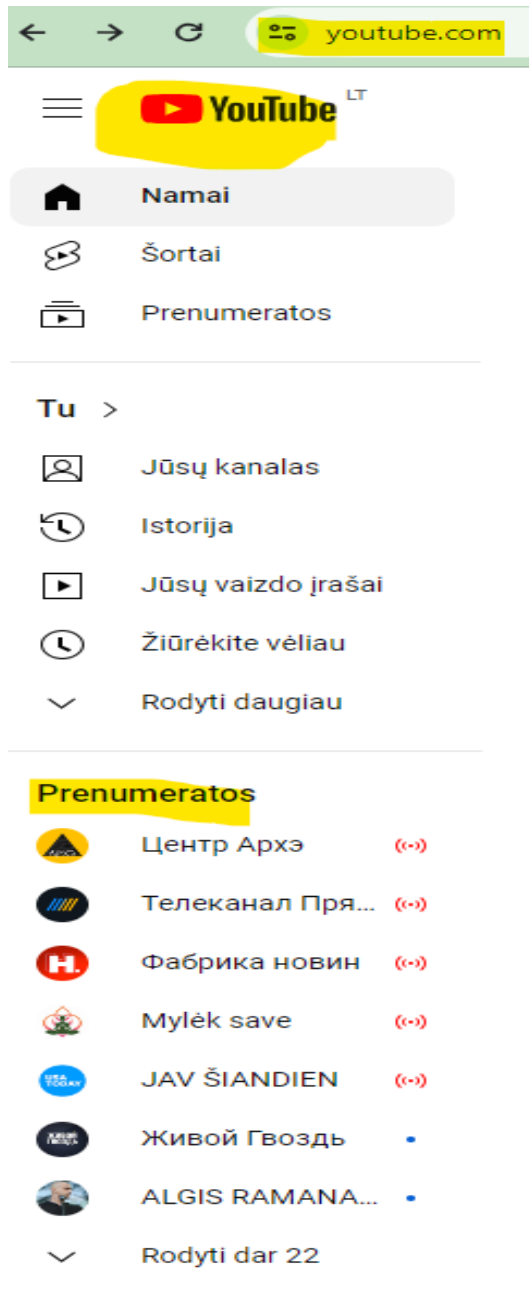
youtube.com

YouTube LT

Namai

Šortai

Prenumeratos

Tu >

Jūsų kanalas

Istorija

Jūsų vaizdo įrašai

Žiūrėkite vėliau

Rodyti daugiau

Prenumeratos

Центр Архэ

Телеканал Пря...

Фабрика новин

Mylėk save

JAV ŠIANDIEN

Живой Гвоздь

ALGIS RAMANA...

Rodyti dar 22